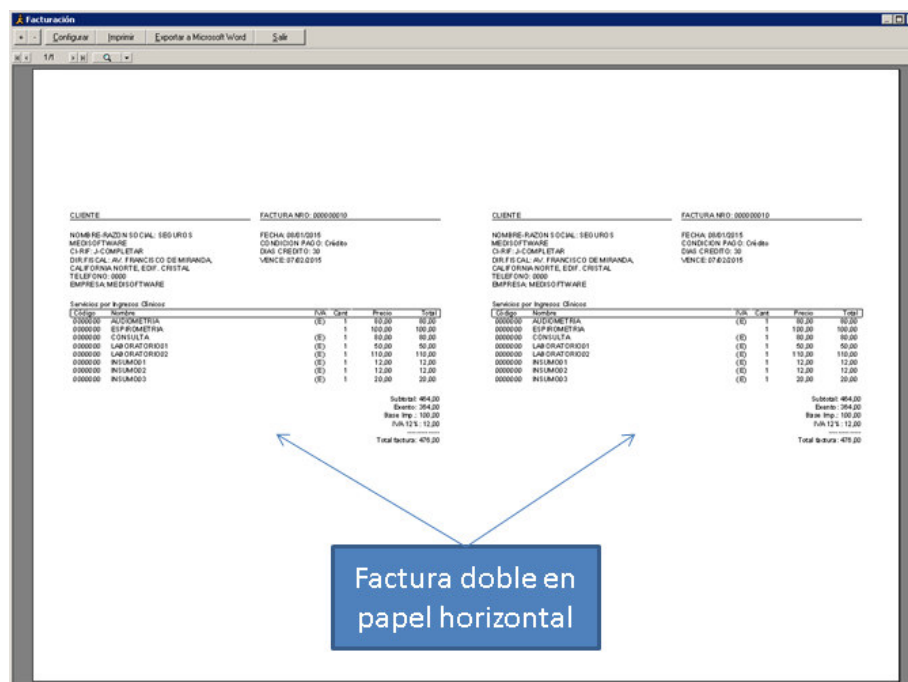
Facturación

+ - Configurar Imprimir Exportar a Microsoft Word Salir

1/1

CLIENTE

FACTURA NRO: 000000010

NOMBRE-RAZON SOCIAL: SEGUROS MEDISOFTWARE
CI-RIF: J-COMPLETAR
DIR.FISCAL: AV. FRANCISCO DE MIRANDA, CALIFORNIA NORTE, EDIF. CRISTAL
TELEFONO: 0000
EMPRESA: MEDISOFTWARE

FECHA: 08/01/2015
CONDICION PAGO: Crédito
DIAS CREDITO: 30
VENCE: 07/02/2015

Servicios por Ingresos Clínicos

| Código | Nombre | IVA | Cant | Precio | Total |
|---|---|---|---|---|---|
| 0000000 | AUDIOMETRIA | (E) | 1 | 80,00 | 80,00 |
| 0000000 | ESPIROMETRIA | | 1 | 100,00 | 100,00 |
| 0000000 | CONSULTA | (E) | 1 | 80,00 | 80,00 |
| 0000000 | LABORATORIO01 | (E) | 1 | 50,00 | 50,00 |
| 0000000 | LABORATORIO02 | (E) | 1 | 110,00 | 110,00 |
| 0000000 | INSUMO01 | (E) | 1 | 12,00 | 12,00 |
| 0000000 | INSUMO02 | (E) | 1 | 12,00 | 12,00 |
| 0000000 | INSUMO03 | (E) | 1 | 20,00 | 20,00 |

Subtotal: 464,00
Exento: 364,00
Base Imp.: 100,00
IVA 12%: 12,00
Total factura: 476,00

CLIENTE

FACTURA NRO: 000000010

NOMBRE-RAZON SOCIAL: SEGUROS MEDISOFTWARE
CI-RIF: J-COMPLETAR
DIR.FISCAL: AV. FRANCISCO DE MIRANDA, CALIFORNIA NORTE, EDIF. CRISTAL
TELEFONO: 0000
EMPRESA: MEDISOFTWARE

FECHA: 08/01/2015
CONDICION PAGO: Crédito
DIAS CREDITO: 30
VENCE: 07/02/2015

Servicios por Ingresos Clínicos

| Código | Nombre | IVA | Cant | Precio | Total |
|---|---|---|---|---|---|
| 0000000 | AUDIOMETRIA | (E) | 1 | 80,00 | 80,00 |
| 0000000 | ESPIROMETRIA | | 1 | 100,00 | 100,00 |
| 0000000 | CONSULTA | (E) | 1 | 80,00 | 80,00 |
| 0000000 | LABORATORIO01 | (E) | 1 | 50,00 | 50,00 |
| 0000000 | LABORATORIO02 | (E) | 1 | 110,00 | 110,00 |
| 0000000 | INSUMO01 | (E) | 1 | 12,00 | 12,00 |
| 0000000 | INSUMO02 | (E) | 1 | 12,00 | 12,00 |
| 0000000 | INSUMO03 | (E) | 1 | 20,00 | 20,00 |

Subtotal: 464,00
Exento: 364,00
Base Imp.: 100,00
IVA 12%: 12,00
Total factura: 476,00

Factura doble en papel horizontal